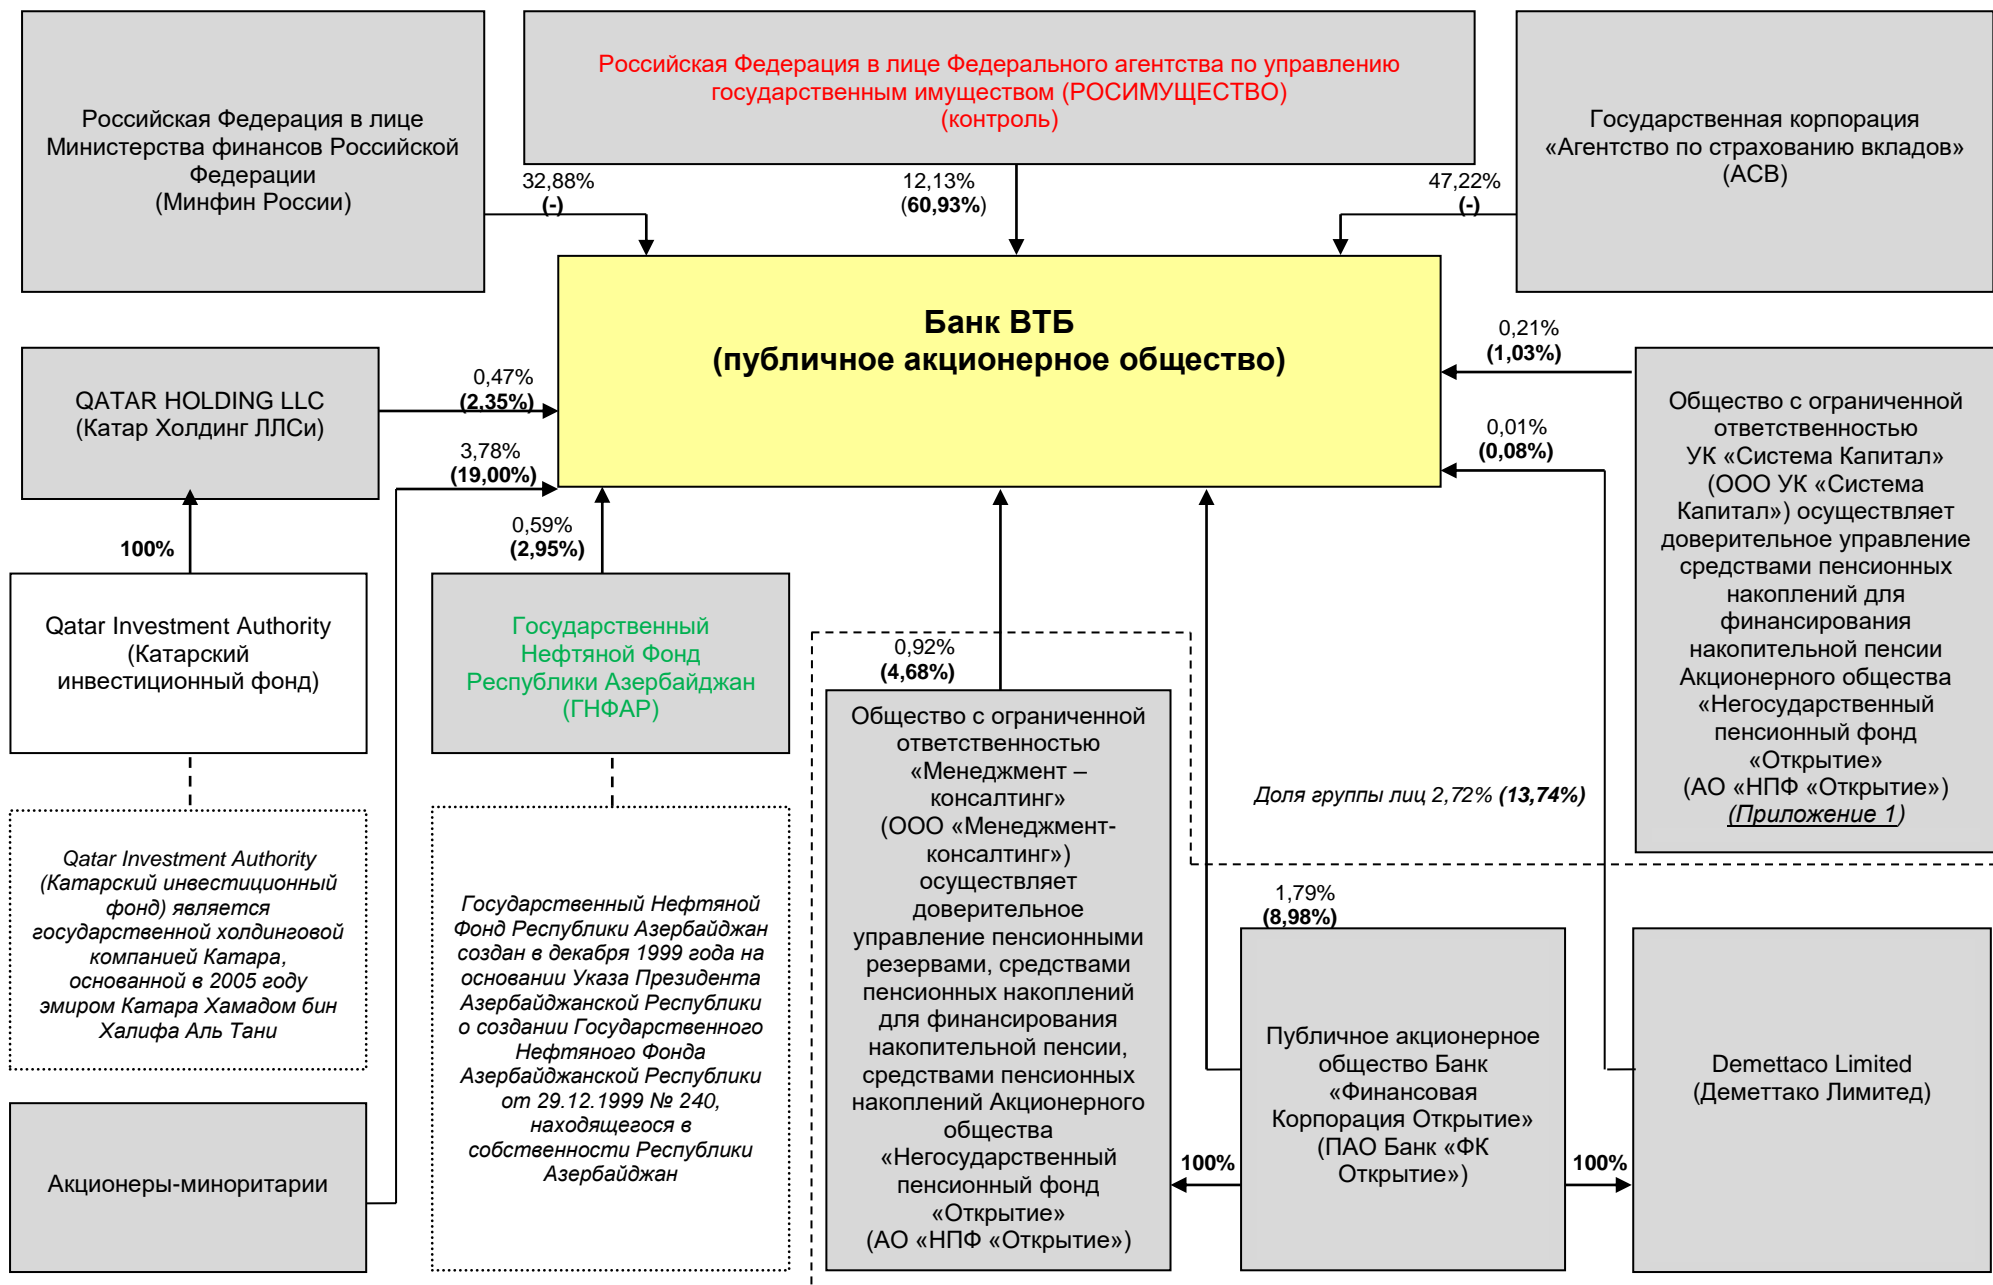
Российская Федерация в лице Министерства финансов Российской Федерации
(Минфин России)

Российская Федерация в лице Федерального агентства по управлению государственным имуществом (РОСИМУЩЕСТВО)
(контроль)

Государственная корпорация «Агентство по страхованию вкладов»
(АСВ)

32,88%
(-)

12,13%
(60,93%)

47,22%
(-)

Банк ВТБ
(публичное акционерное общество)

0,21%
(1,03%)

0,01%
(0,08%)

QATAR HOLDING LLC
(Катар Холдинг ЛЛСи)

0,47%
(2,35%)

3,78%
(19,00%)

100%

0,59%
(2,95%)

Общество с ограниченной ответственностью УК «Система Капитал» (ООО УК «Система Капитал») осуществляет доверительное управление средствами пенсионных накоплений для финансирования накопительной пенсии Акционерного общества «Негосударственный пенсионный фонд «Открытие» (АО «НПФ «Открытие») (Приложение 1)

Qatar Investment Authority
(Катарский инвестиционный фонд)

Государственный Нефтяной Фонд Республики Азербайджан
(ГНФАР)

0,92%
(4,68%)

Общество с ограниченной ответственностью «Менеджмент – консалтинг» (ООО «Менеджмент-консалтинг») осуществляет доверительное управление пенсионными резервами, средствами пенсионных накоплений для финансирования накопительной пенсии, средствами пенсионных накоплений Акционерного общества «Негосударственный пенсионный фонд «Открытие» (АО «НПФ «Открытие»)

Доля группы лиц 2,72% (13,74%)

Qatar Investment Authority (Катарский инвестиционный фонд) является государственной холдинговой компанией Катара, основанной в 2005 году эмиром Катара Хамадом бин Халифа Аль Тани

Государственный Нефтяной Фонд Республики Азербайджан создан в декабря 1999 года на основании Указа Президента Азербайджанской Республики о создании Государственного Нефтяного Фонда Азербайджанской Республики от 29.12.1999 № 240, находящегося в собственности Республики Азербайджан

1,79%
(8,98%)

Публичное акционерное общество Банк «Финансовая Корпорация Открытие» (ПАО Банк «ФК Открытие»)

Demettaco Limited
(Деметтако Лимитед)

Акционеры-миноритарии

100%

100%